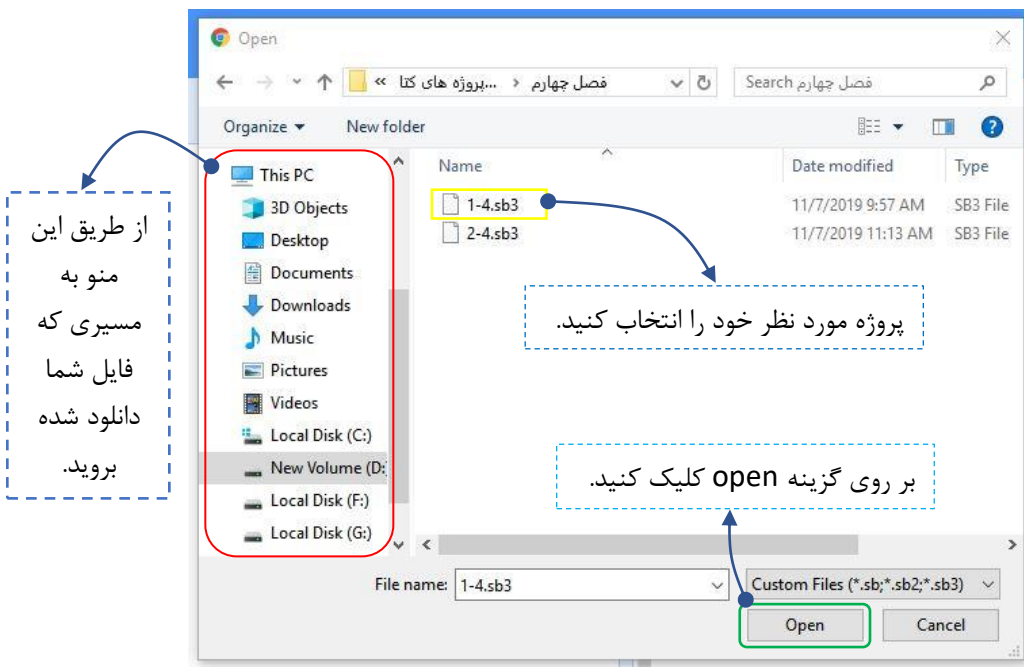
Open

« پروژه های کتا... » فصل چهارم

Search فصل چهارم

Organize ▾ New folder

This PC
3D Objects
Desktop
Documents
Downloads
Music
Pictures
Videos
Local Disk (C:)
New Volume (D:
Local Disk (F:)
Local Disk (G:)

| Name | Date modified | Type |
|---|---|---|
| 1-4.sb3 | 11/7/2019 9:57 AM | SB3 File |
| 2-4.sb3 | 11/7/2019 11:13 AM | SB3 File |

از طریق این منو به مسیری که فایل شما دانلود شده بروید.

پروژه مورد نظر خود را انتخاب کنید.

بر روی گزینه open کلیک کنید.

File name: 1-4.sb3

Custom Files (*.sb;*.sb2;*.sb3)

Open

Cancel